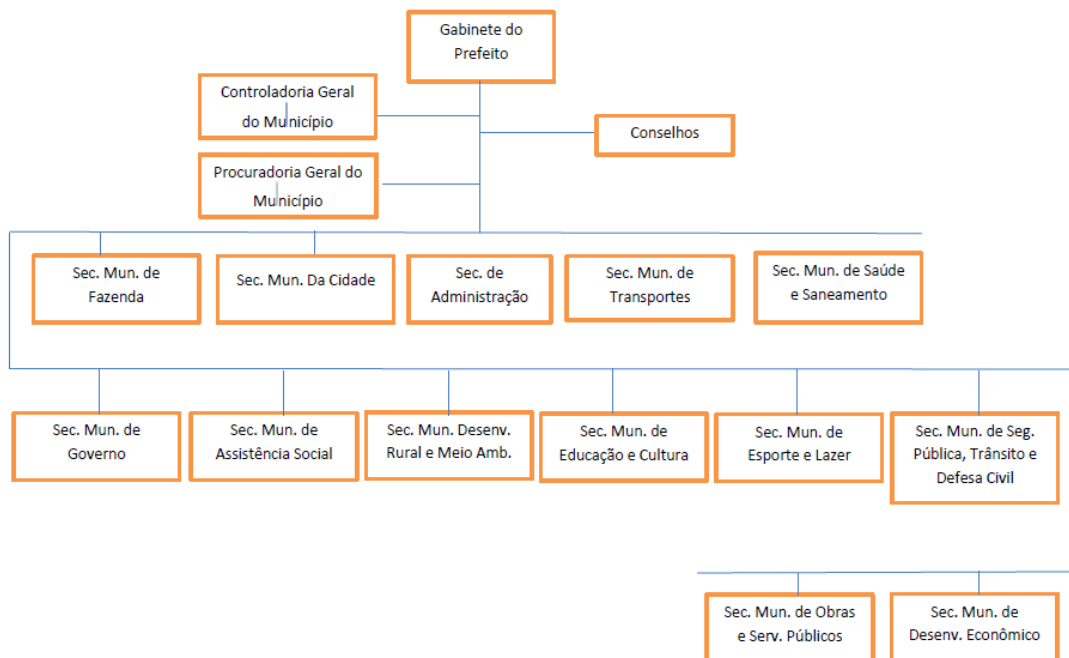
Gabinete do Prefeito

Controladoria Geral do Município

Conselhos

Procuradoria Geral do Município

Sec. Mun. de Fazenda

Sec. Mun. Da Cidade

Sec. de Administração

Sec. Mun. de Transportes

Sec. Mun. de Saúde e Saneamento

Sec. Mun. de Governo

Sec. Mun. de Assistência Social

Sec. Mun. Desenv. Rural e Meio Amb.

Sec. Mun. de Educação e Cultura

Sec. Mun. de Esporte e Lazer

Sec. Mun. de Seg. Pública, Trânsito e Defesa Civil

Sec. Mun. de Obras e Serv. Públicos

Sec. Mun. de Desenv. Econômico